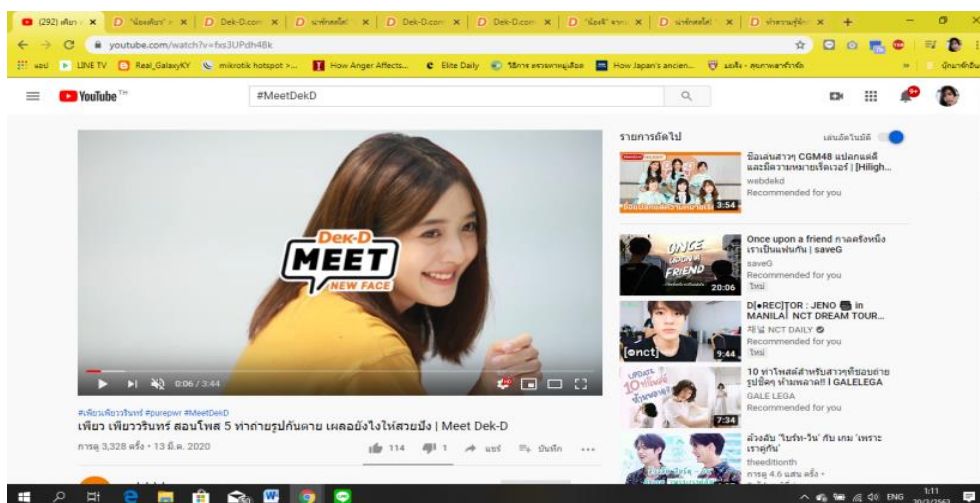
(292) เพียว × | D Dek-D.com × | D Dek-D.com × | D Dek-D.com × | D Dek-D.com × | D × | D × | D × +

youtube.com/watch?v=fxs3UPdh4Bk

LINE TV | Real_GalaxyKY | mikrotik hotspot > ... | How Anger Affects... | Elite Daily | How Japan's ancien...

YouTube TH | #MeetDekD

Dek-D MEET NEW FACE

0:06 / 3:44

#เพียวเพียววรินทร์ #purepwr #MeetDekD
เพียว เพียววรินทร์ สอนโพส 5 ท่าถ่ายรูปกันตาย เผลอยังไงให้สวยปัง | Meet Dek-D
การดู 3,328 ครั้ง • 13 มี.ค. 2020
114 | 1 | แชร์ | บันทึก | ...

รายการถัดไป | เล่นอัตโนมัติ

ข้อเล่นสาวๆ CGM48 แปลกแค่ดีและมีความหมายเรียเวอร์ | [Hiligh...
webdekd
Recommended for you
3:54

ONCE UPON A FRIEND
Once upon a friend กาลครั้งหนึ่งเราเป็นแฟนกัน | saveG
saveG
Recommended for you
ใหม่
20:06

[onct]
D[●REC]TOR : JENO in MANILA! NCT DREAM TOUR...
채널 NCT DAILY
Recommended for you
ใหม่
9:44

UPDATE 10 ท่าโพสต์
10 ท่าโพสต์สำหรับสาวๆที่ชอบถ่ายรูปชิคๆ ห้ามพลาด!! | GALELEGA
GALE LEGA
Recommended for you
7:34

ล้วงลับ 'ไบร์ท-วิน' กับ เกม 'เพราะเราคู่กัน'
theeditionth
การดู 4.6 แสน ครั้ง •

ENG 1:11 20/3/2563